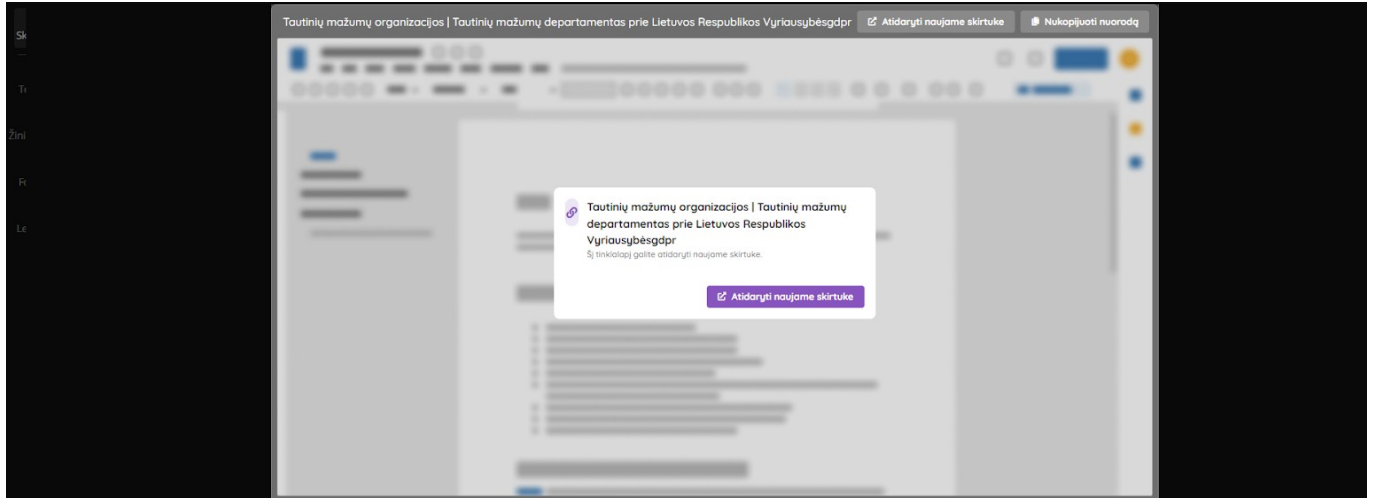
Sk

Tı

Žini

Fı

Le

Tautinių mažumų organizacijos | Tautinių mažumų departamentas prie Lietuvos Respublikos Vyriausybėsgdpr

Atidaryti naujame skirtuke

Nukopijuoti nuorodą

Tautinių mažumų organizacijos | Tautinių mažumų departamentas prie Lietuvos Respublikos Vyriausybėsgdpr

Šį tinklalapį galite atidaryti naujame skirtuke.

Atidaryti naujame skirtuke